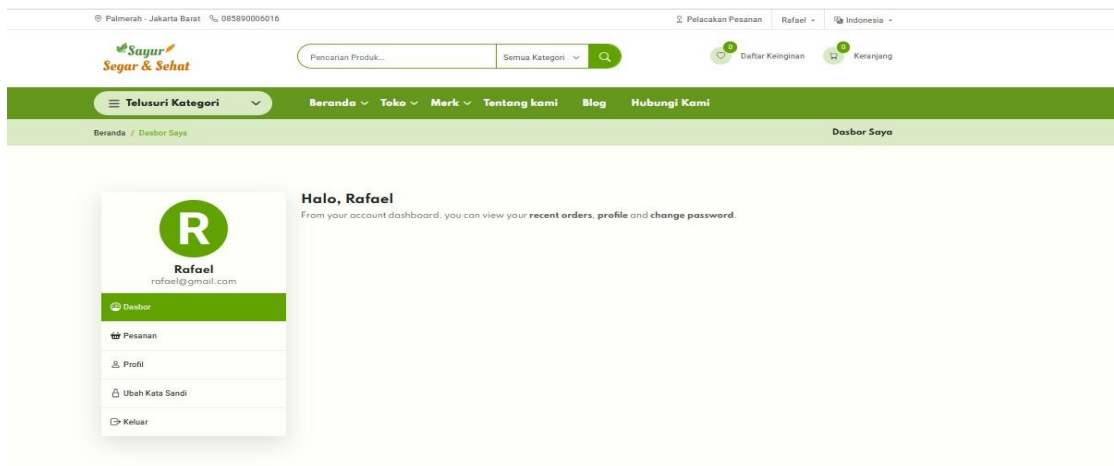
Palmerah - Jakarta Barat 085890006016

Pelacakan Pesanan Rafael Indonesia

Sayur Segar & Sehat

Pencarian Produk... Semua Kategori

0 Daftar Keinginan 0 Keranjang

Telusuri Kategori

Beranda Toko Merk Tentang kami Blog Hubungi Kami

Beranda / Dasbor Saya

Dasbor Saya

R

Rafael
rafael@gmail.com

Dasbor

Pesanan

Profil

Ubah Kata Sandi

Keluar

Halo, Rafael

From your account dashboard, you can view your **recent orders**, **profile** and **change password**.